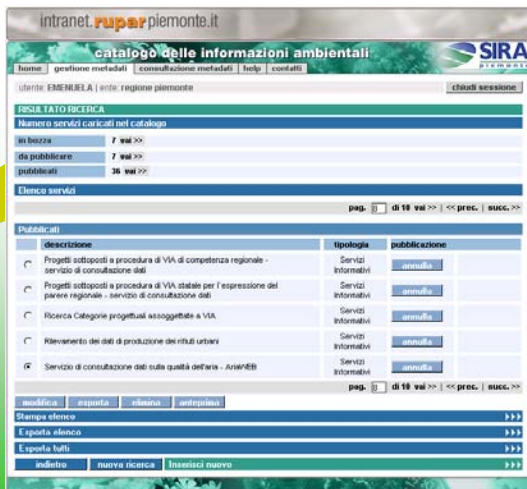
intranet.ruparpiemonte.it

catalogo delle informazioni ambientali

SIRA
piemonte

home | gestione metadati | consultazione metadati | help | contatti

utente: EMENUELA | ente: regione piemonte

chiudi sessione

RISULTATO RICERCA

Numero servizi caricati nel catalogo

| | |
|---|---|
| in bozza | 7 vai >> |
| da pubblicare | 7 vai >> |
| pubblicati | 36 vai >> |

Elenco servizi

pag. 1 di 10 vai >> | << prec. | succ. >>

Pubblicati

| | descrizione | tipologia | pubblicazione |
|---|---|---|---|
| ○ | Progetti sottoposti a procedura di VIA di competenza regionale - servizio di consultazione dati | Servizi Informativi | annulla |
| ○ | Progetti sottoposti a procedura di VIA statale per l'espressione del parere regionale - servizio di consultazione dati | Servizi Informativi | annulla |
| ○ | Ricerca Categorie progettuali assoggettate a VIA | Servizi Informativi | annulla |
| ○ | Rilevamento dei dati di produzione dei rifiuti urbani | Servizi Informativi | annulla |
| ◉ | Servizio di consultazione dati sulla qualità dell'aria - AriaWEB | Servizi Informativi | annulla |

pag. 1 di 10 vai >> | << prec. | succ. >>

modifica | esporta | elimina | anteprima

Stampa elenco

Esporta elenco

Esporta tutti

indietro | nuova ricerca | Inserisci nuovo